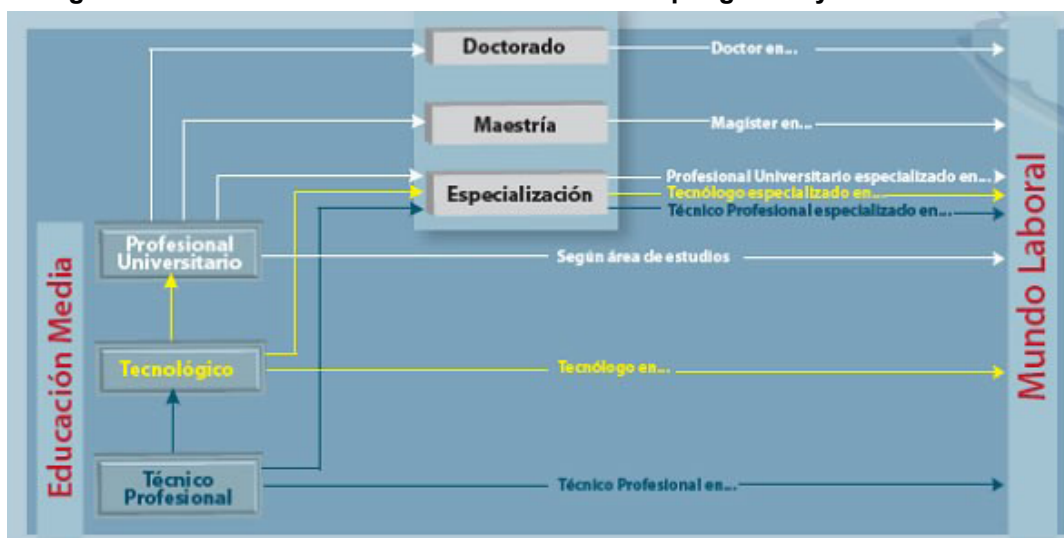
Doctorado
Doctor en...
Maestría
Magister en...
Especialización
Profesional Universitario especializado en...
Tecnólogo especializado en...
Técnico Profesional especializado en...
Profesional Universitario
Según área de estudios
Educación Media
Tecnológico
Tecnólogo en...
Técnico Profesional
Técnico Profesional en...
Mundo Laboral